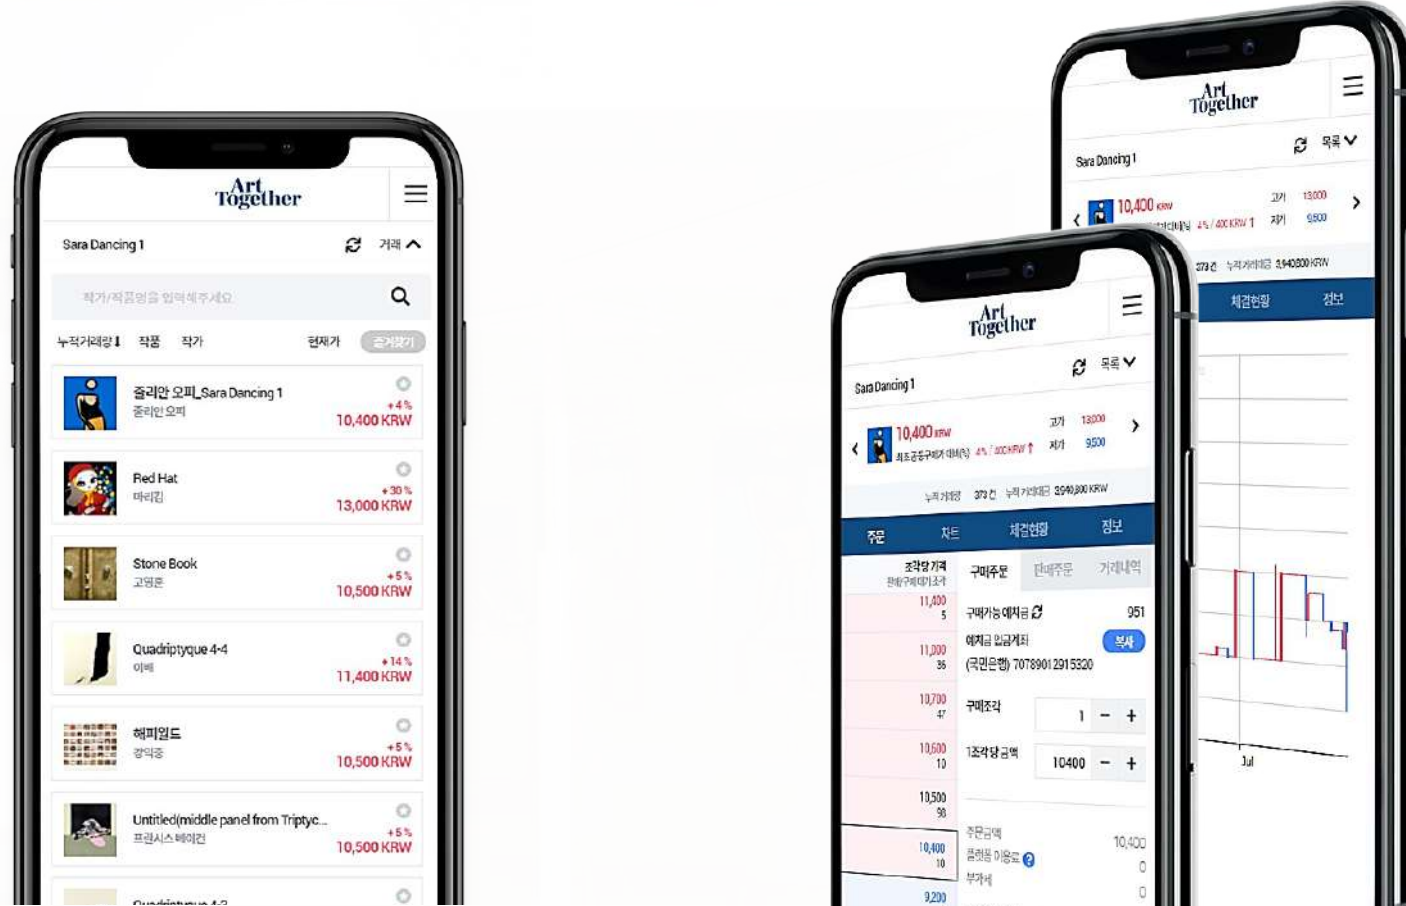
Art Together

Sara Dancing 1 거래

작가/작품명을 입력해주세요

누적거래량 작품 작가 현재가 즐겨찾기

줄리안 오피_Sara Dancing 1
줄리안 오피
+4%
10,400 KRW

Red Hat
마리킴
+30%
13,000 KRW

Stone Book
고영훈
+5%
10,500 KRW

Quadriptyque 4-4
이배
+14%
11,400 KRW

헤피엔드
강익중
+5%
10,500 KRW

Untitled(middle panel from Triptyc...
프랜시스 베이컨
+5%
10,500 KRW

Quadriptyque 4-3

Art Together

Sara Dancing 1 목록

10,400 KRW
최초공동구매가 대비(%) 4% / 400KRW
고가 13,000
저가 9,500

누적거래량 373건 누적거래대금 3,940,800 KRW

주문 차트 체결현황 정보

조각당 가격
판매구매대기조각
11,400 5
11,000 36
10,700 47
10,600 10
10,500 98
10,400 10
9,200

구매주문 판매주문 거래내역

구매가능 예치금 951
예치금 입금계좌 복사
(국민은행) 7078901 2915320

구매조각 1
1조각당 금액 10400

주문금액 10,400
플랫폼 이용료 0
부가세 0

Art Together

Sara Dancing 1 목록

10,400 KRW
4% / 400 KRW
고가 13,000
저가 9,500

373건 누적거래대금 3,940,800 KRW

체결현황 정보

Jul